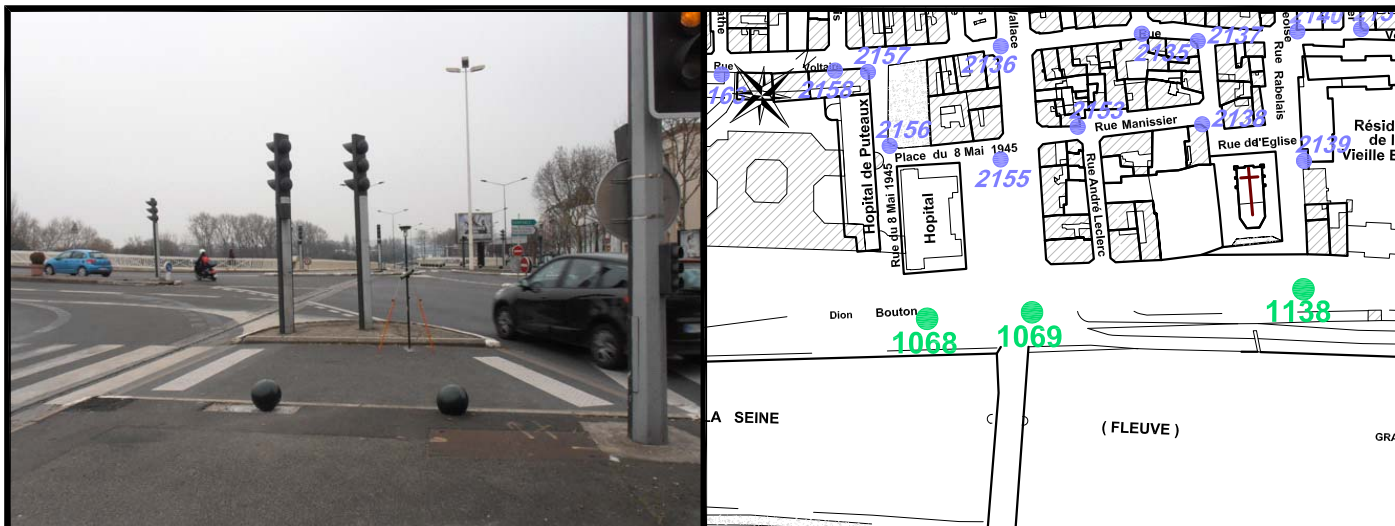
athe
Rue
Voltaire
2157
2158
2136
Wallace
Rue
2135
2137
Rue Rabelais
2140
216
2153
Rue Manissier
2138
Rue de l'Eglise
2139
Résid
de l
Vieille E
2156
Hopital de Puteaux
Place du 8 Mai 1945
2155
Rue du 8 Mai 1945
Hopital
Rue André Leclerc
Dion
Bouton
1068
1069
1138
LA SEINE
( FLEUVE )
GRA